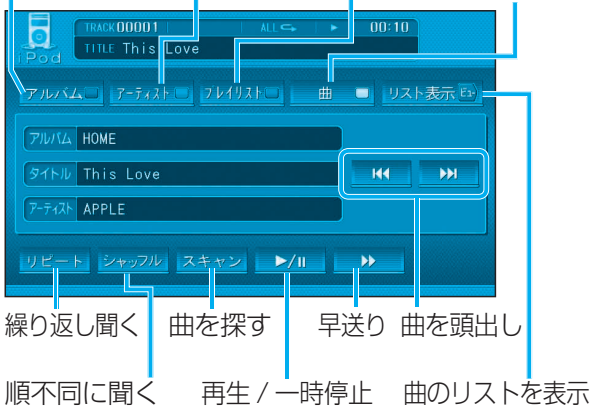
iPod

TRACK 00001
ALL
00:10
TITLE This Love

アルバム
アーティスト
プレイリスト
曲
リスト表示

アルバム HOME
タイトル This Love
アーティスト APPLE

リピート
シャッフル
スキャン
►/II
►►

繰り返し聞く
曲を探す
早送り
曲を頭出し

順不同に聞く
再生 / 一時停止
曲のリストを表示